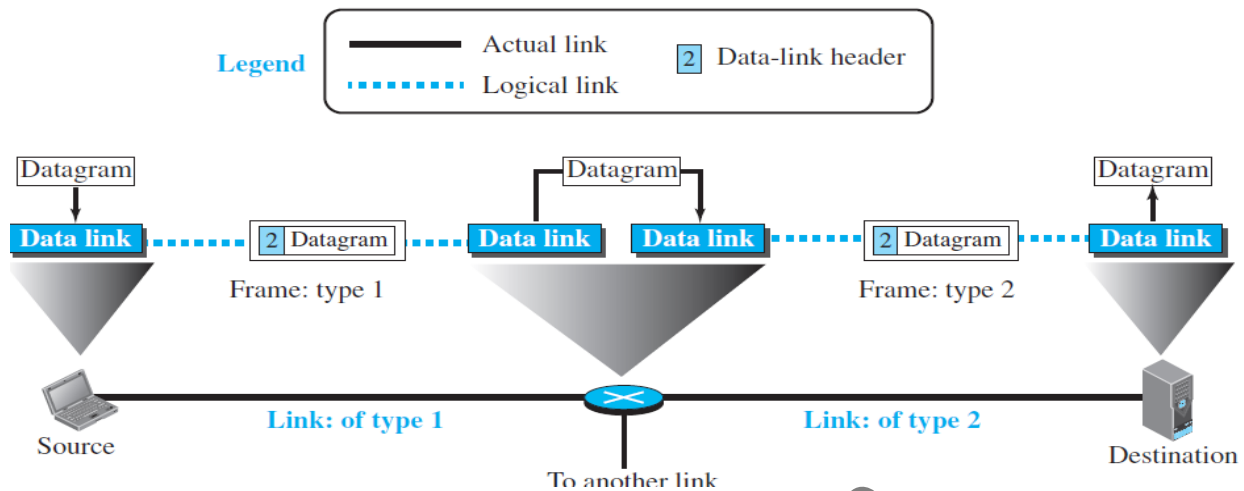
Legend
Actual link
Logical link
2 Data-link header

Datagram
Data link
2 Datagram
Frame: type 1
Datagram
Data link
Data link
2 Datagram
Frame: type 2
Datagram
Data link

Source
Link: of type 1
Link: of type 2
Destination
To another link